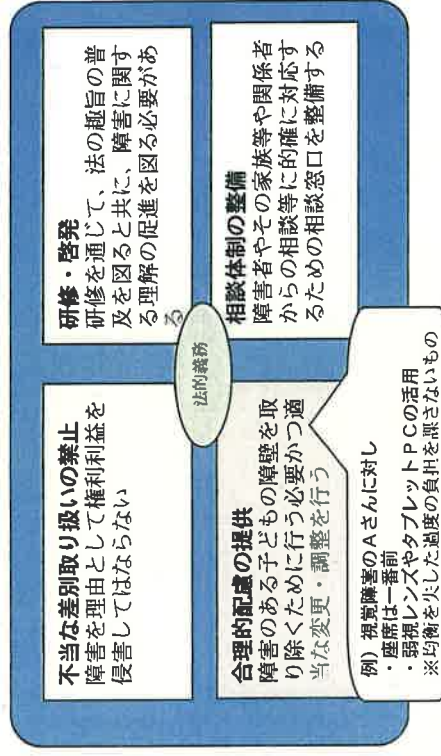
研修・啓発
研修を通じて、法の趣旨の普及を図ると共に、障害に関する理解の促進を図る必要がある

相談体制の整備
障害者やその家族等や関係者からの相談等に的確に対応するための相談窓口を整備する

法的義務

不当な差別取り扱いの禁止
障害を理由として権利利益を侵害してはならない

合理的配慮の提供
障害のある子どもの障壁を取り除くために行う必要かつ適当な変更・調整を行う

例）視覚障害のAさんに対し
・座席は一番前
・弱視レンズやタブレットPCの活用
※均衡を失した過度の負担を課さないもの